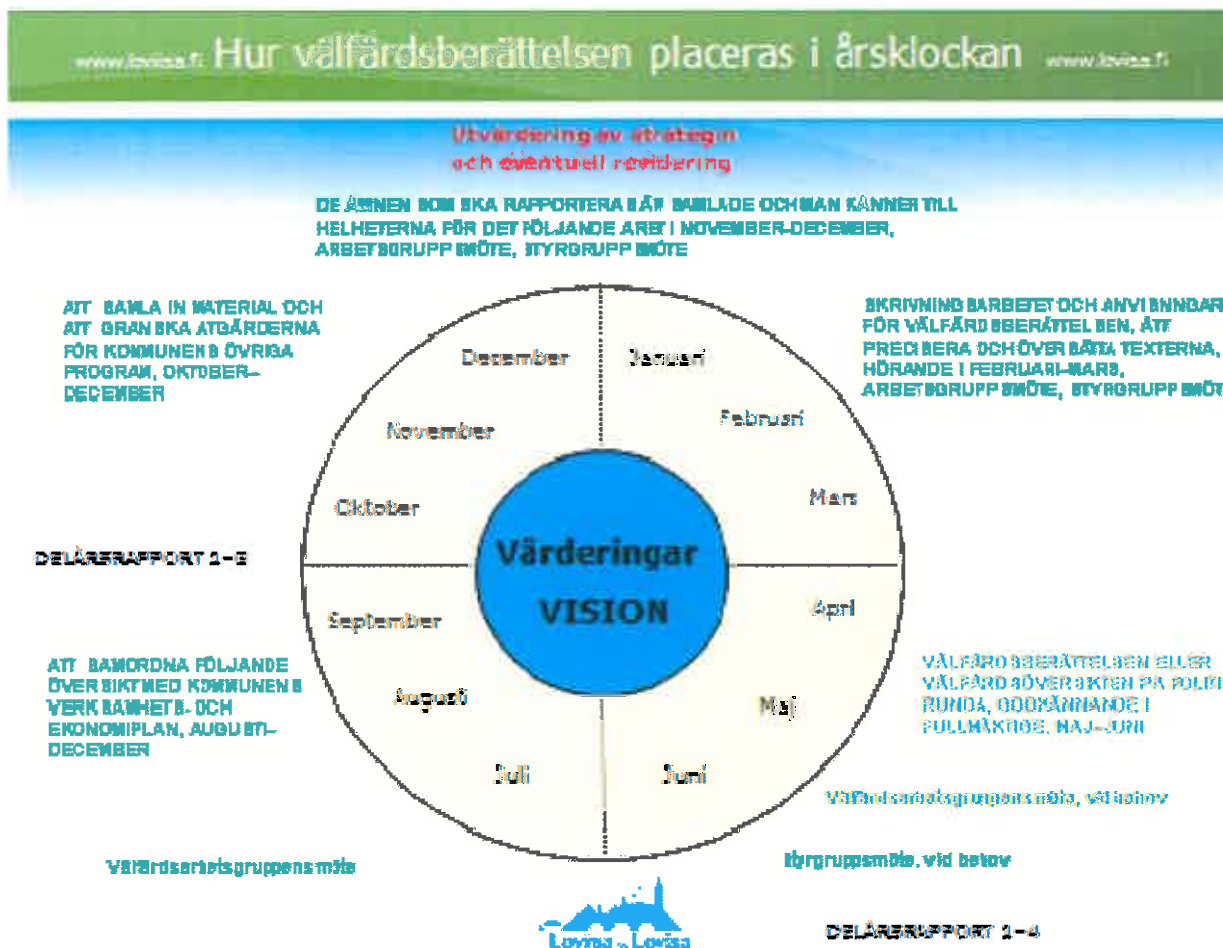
www.loviisa.fi Hur välfärdsberättelsen placeras i årsklockan www.lovisa.fi

Utvärdering av strategin och eventuell revidering

DE ÄMNEN SOM SKA RAPPORTERA SÄ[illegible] SAMLADE OCH MAN KÄNNER TILL HELHETERNA FÖR DET FÖLJANDE ÅRET I NOVEMBER-DECEMBER, ARBETSGRUPP MÖTE, STYRGRUPP MÖTE

ATT SAMLA IN MATERIAL OCH ATT GRANSKA ÅTGÄRDERNA FÖR KOMMUNENS ÖVRIGA PROGRAM, OKTOBER–DECEMBER

SKRIVNINGSARBETET OCH ANVISNINGAR FÖR VÄLFÄRDSBERÄTTELSEN, ATT PRECISERA OCH ÖVERSÄTTA TEXTERNA, HÖRANDE I FEBRUARI-MARS, ARBETSGRUPP MÖTE, STYRGRUPP MÖTE

December

Januari

November

Februari

Oktober

Mars

DELÅRSRAPPORT 1–2

Värderingar VISION

September

April

ATT SAMORDNA FÖLJANDE ÖVERSIKT MED KOMMUNENS VERKSAMHETS- OCH EKONOMIPLAN, AUGUSTI–DECEMBER

Augusti

Maj

VÄLFÄRDSBERÄTTELSEN ELLER VÄLFÄRDSÖVERSIKTEN PÅ POLI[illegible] RUNDA, GODKÄNNANDE I FULLMÄKTIGE, MAJ–JUNI

Juli

Juni

Välfärdsarbetsgruppens möte, vid behov

Välfärdsarbetsgruppens möte

Styrgruppsmöte, vid behov

Loviisa Lovisa

DELÅRSRAPPORT 1–4